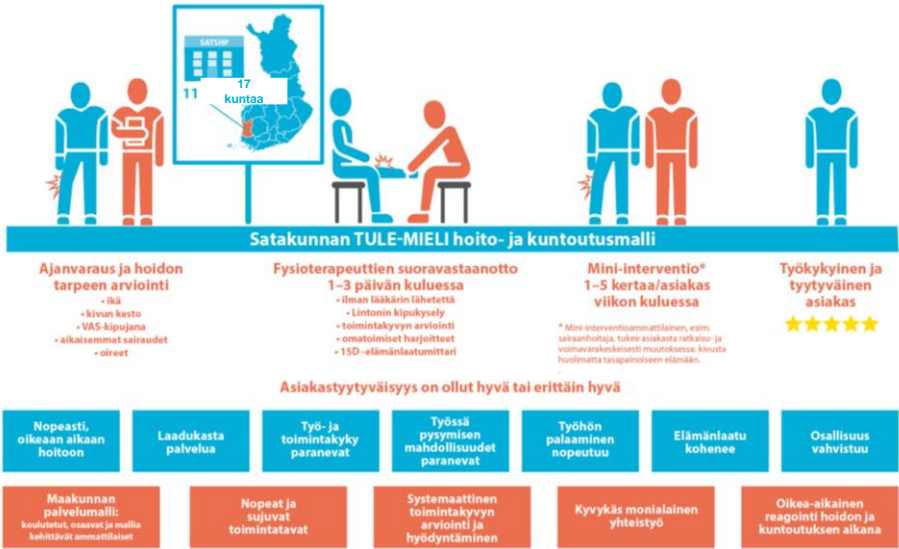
SATSHP

11

17 kuntaa

Satakunnan TULE-MIELI hoito- ja kuntoutusmalli

Ajanvaraus ja hoidon tarpeen arviointi
• ikä
• kivun kesto
• VAS-kipujana
• aikaisemmat sairaudet
• oireet

Fysioterapeuttien suoravastaanotto 1–3 päivän kuluessa
• ilman lääkärin lähetettä
• Lintonin kipukysely
• toimintakyvyn arviointi
• omatoimiset harjoitteet
• 15D -elämänlaatumittari

Mini-interventio* 1–5 kertaa/asiakas viikon kuluessa

* Mini-interventioammattilainen, esim. sairaanhoitaja, tukee asiakasta ratkaisu- ja voimavarakeskeisesti muutoksessa: kivusta huolimatta tasapainoiseen elämään.

Työkykyinen ja tyytyväinen asiakas

Asiakastyytyväisyys on ollut hyvä tai erittäin hyvä

Nopeasti, oikeaan aikaan hoitoon

Laadukasta palvelua

Työ- ja toimintakyky paranevat

Työssä pysymisen mahdollisuudet paranevat

Työhön palaaminen nopeutuu

Elämänlaatu kohenee

Osallisuus vahvistuu

Maakunnan palvelumalli: koulutetut, osaavat ja mallia kehittävät ammattilaiset

Nopeat ja sujuvat toimintatavat

Systemaattinen toimintakyvyn arviointi ja hyödyntäminen

Kyvykäs monialainen yhteistyö

Oikea-aikainen reagointi hoidon ja kuntoutuksen aikana